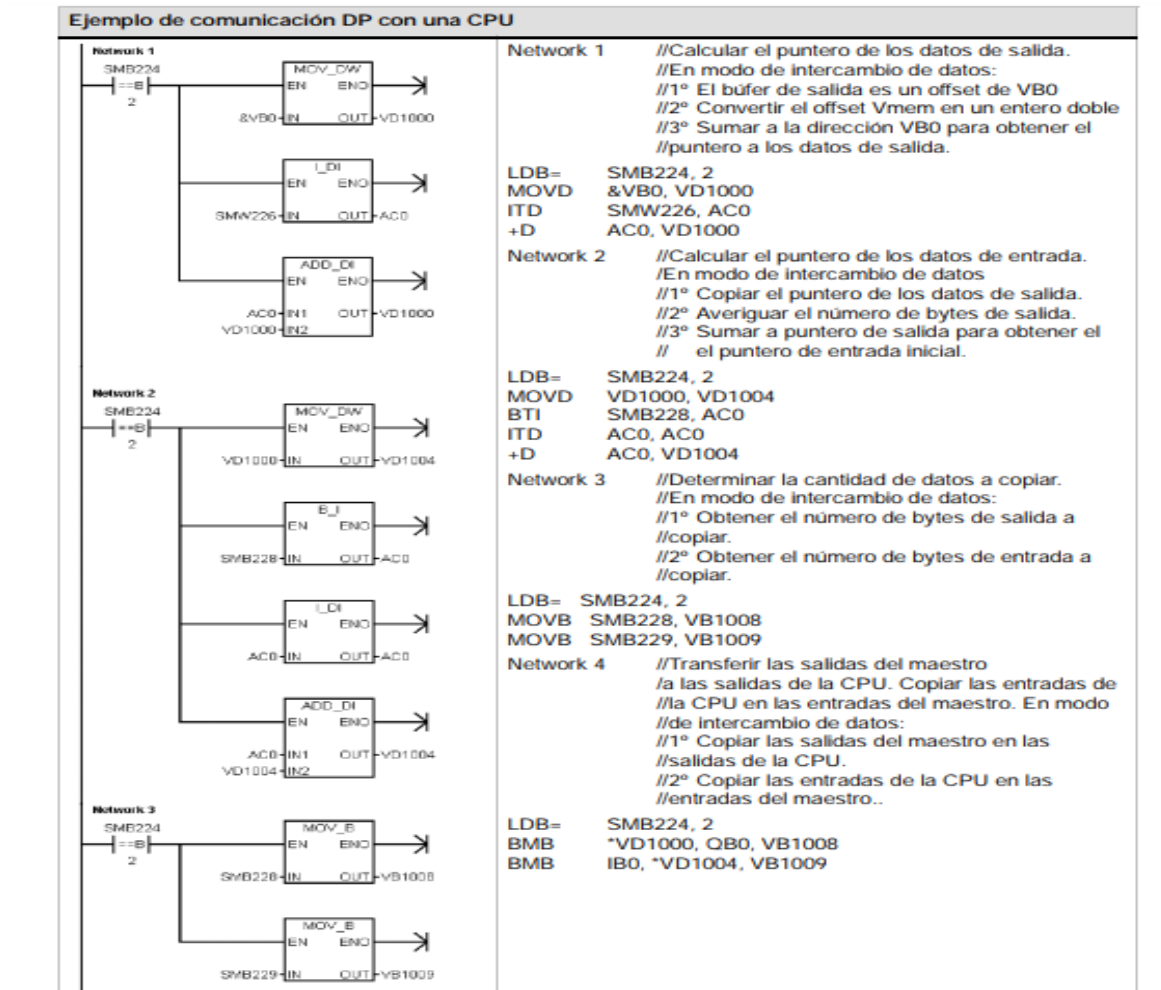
Ejemplo de comunicación DP con una CPU

Network 1
SMB224
==B
2
MOV_DW
EN ENO
&VB0 IN OUT VD1000
I_DI
EN ENO
SMW226 IN OUT AC0
ADD_DI
EN ENO
AC0 IN1 OUT VD1000
VD1000 IN2

Network 2
SMB224
==B
2
MOV_DW
EN ENO
VD1000 IN OUT VD1004
B_I
EN ENO
SMB228 IN OUT AC0
I_DI
EN ENO
AC0 IN OUT AC0
ADD_DI
EN ENO
AC0 IN1 OUT VD1004
VD1004 IN2

Network 3
SMB224
==B
2
MOV_B
EN ENO
SMB228 IN OUT VB1008
MOV_B
EN ENO
SMB229 IN OUT VB1009

Network 1 //Calcular el puntero de los datos de salida.
//En modo de intercambio de datos:
//1º El búfer de salida es un offset de VB0
//2º Convertir el offset Vmem en un entero doble
//3º Sumar a la dirección VB0 para obtener el
//puntero a los datos de salida.

LDB= SMB224, 2
MOVD &VB0, VD1000
ITD SMW226, AC0
+D AC0, VD1000

Network 2 //Calcular el puntero de los datos de entrada.
/En modo de intercambio de datos
//1º Copiar el puntero de los datos de salida.
//2º Averiguar el número de bytes de salida.
//3º Sumar a puntero de salida para obtener el
// el puntero de entrada inicial.

LDB= SMB224, 2
MOVD VD1000, VD1004
BTI SMB228, AC0
ITD AC0, AC0
+D AC0, VD1004

Network 3 //Determinar la cantidad de datos a copiar.
//En modo de intercambio de datos:
//1º Obtener el número de bytes de salida a
//copiar.
//2º Obtener el número de bytes de entrada a
//copiar.

LDB= SMB224, 2
MOVB SMB228, VB1008
MOVB SMB229, VB1009

Network 4 //Transferir las salidas del maestro
/a las salidas de la CPU. Copiar las entradas de
//la CPU en las entradas del maestro. En modo
//de intercambio de datos:
//1º Copiar las salidas del maestro en las
//salidas de la CPU.
//2º Copiar las entradas de la CPU en las
//entradas del maestro..

LDB= SMB224, 2
BMB *VD1000, QB0, VB1008
BMB IB0, *VD1004, VB1009